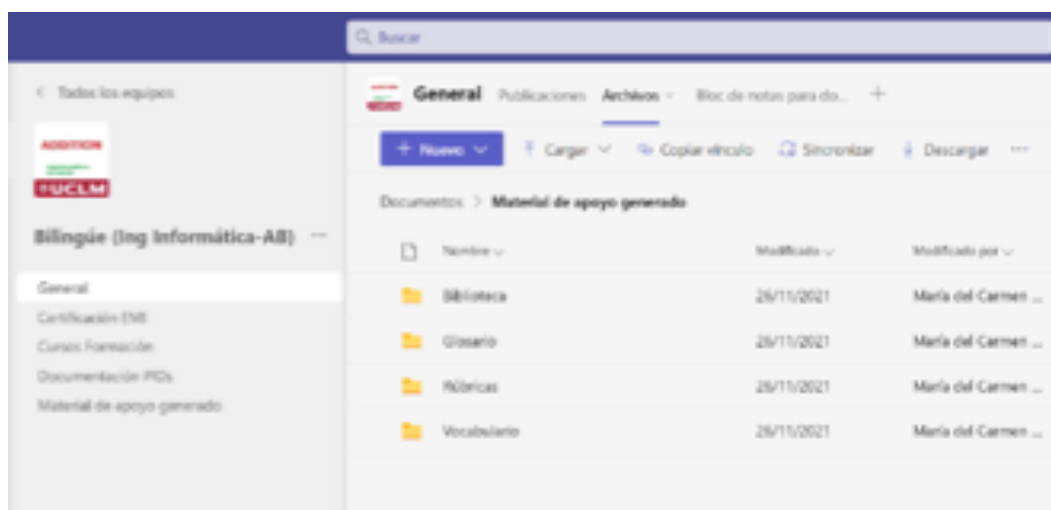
Buscar

< Todos los equipos

ADDITION

UCLM

Bilingüe (Ing Informática-AB) ···

General

Certificación EMI

Cursos Formación

Documentación PIDs

Material de apoyo generado

General Publicaciones Archivos Bloc de notas para do... +

+ Nuevo Cargar Copiar vínculo Sincronizar Descargar ···

Documentos > Material de apoyo generado

| Nombre | Modificado | Modificado por |
|---|---|---|
| Biblioteca | 26/11/2021 | María del Carmen ... |
| Glosario | 26/11/2021 | María del Carmen ... |
| Rúbricas | 26/11/2021 | María del Carmen ... |
| Vocabulario | 26/11/2021 | María del Carmen ... |